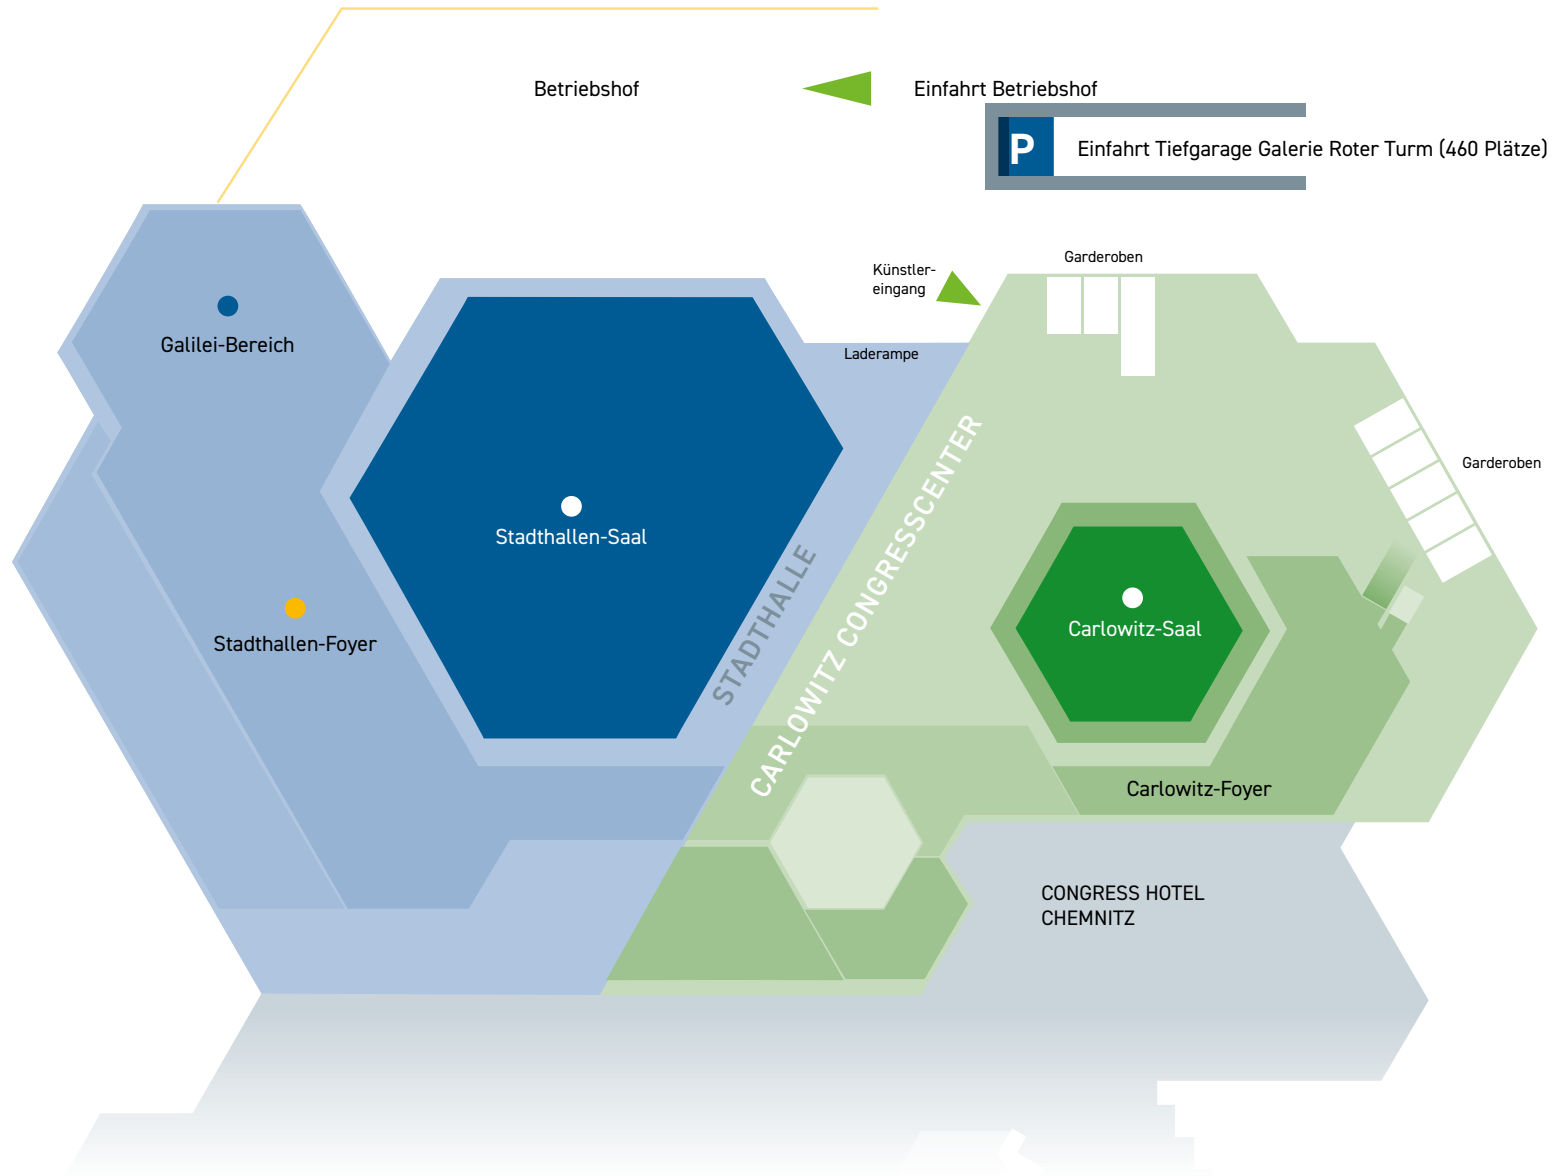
Betriebshof

Einfahrt Betriebshof

P Einfahrt Tiefgarage Galerie Roter Turm (460 Plätze)

Künstlereingang

Garderoben

Laderampe

Galilei-Bereich

Stadthallen-Saal

Garderoben

STADTHALLE

CARLOWITZ CONGRESSCENTER

Carlowitz-Saal

Stadthallen-Foyer

Carlowitz-Foyer

CONGRESS HOTEL CHEMNITZ